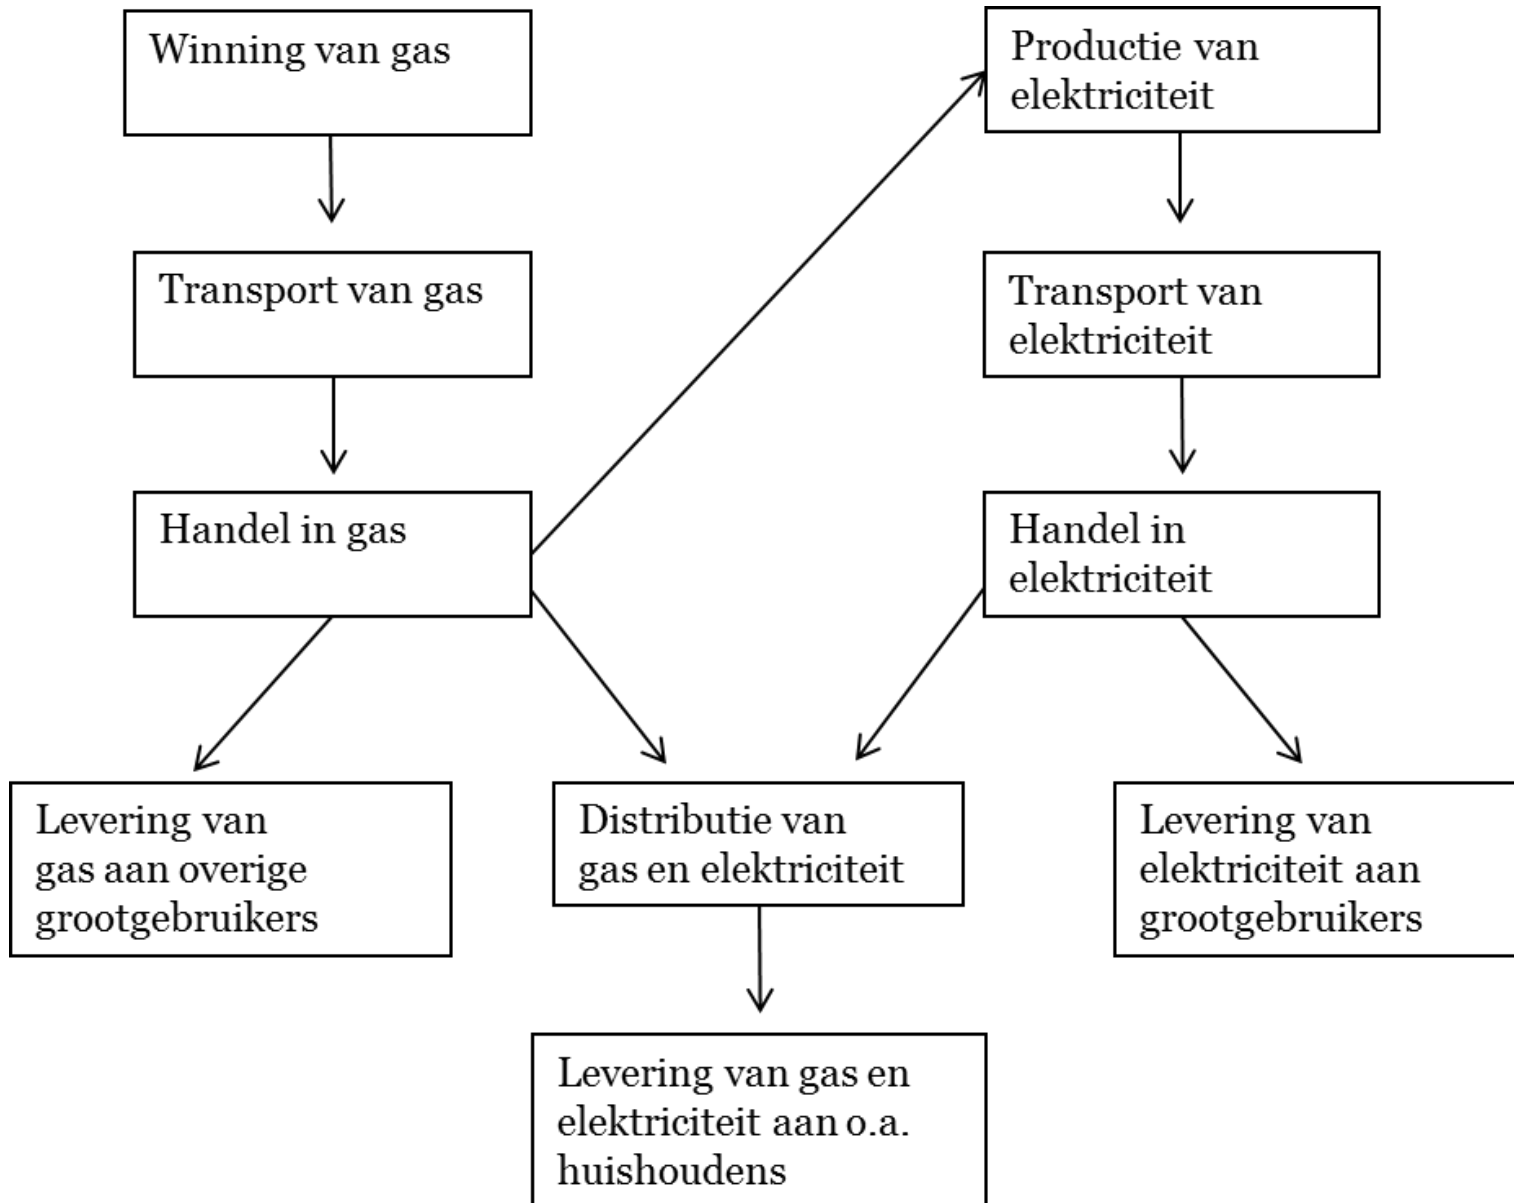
Winning van gas

Productie van elektriciteit

Transport van gas

Transport van elektriciteit

Handel in gas

Handel in elektriciteit

Levering van gas aan overige grootgebruikers

Distributie van gas en elektriciteit

Levering van elektriciteit aan grootgebruikers

Levering van gas en elektriciteit aan o.a. huishoudens